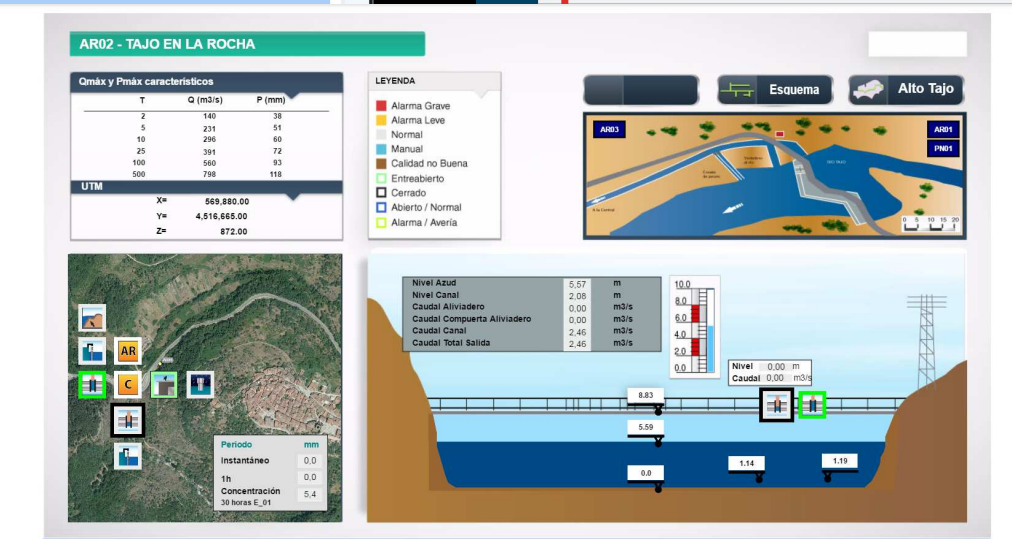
AR02 - TAJO EN LA ROCHA

Qmáx y Pmáx característicos

| T | Q (m3/s) | P (mm) |
|---|---|---|
| 2 | 140 | 38 |
| 5 | 231 | 51 |
| 10 | 296 | 60 |
| 25 | 391 | 72 |
| 100 | 560 | 93 |
| 500 | 798 | 118 |

UTM
X= 569,880.00
Y= 4,516,665.00
Z= 872.00

LEYENDA
Alarma Grave
Alarma Leve
Normal
Manual
Calidad no Buena
Entreabierto
Cerrado
Abierto / Normal
Alarma / Avería

Esquema
Alto Tajo

AR03
AR01
PN01
RIO TAJO
0 5 10 15 20

AR
C

Periodo mm
Instantáneo 0,0
1h 0,0
Concentración 5,4
30 horas E_01

| Nivel Azud | 5,57 | m |
|---|---|---|
| Nivel Canal | 2,08 | m |
| Caudal Aliviadero | 0,00 | m3/s |
| Caudal Compuerta Aliviadero | 0,00 | m3/s |
| Caudal Canal | 2,46 | m3/s |
| Caudal Total Salida | 2,46 | m3/s |

10,0
8,0
6,0
4,0
2,0
0,0

Nivel 0,00 m
Caudal 0,00 m3/s

8.83
5.59
0.0
1.14
1.19